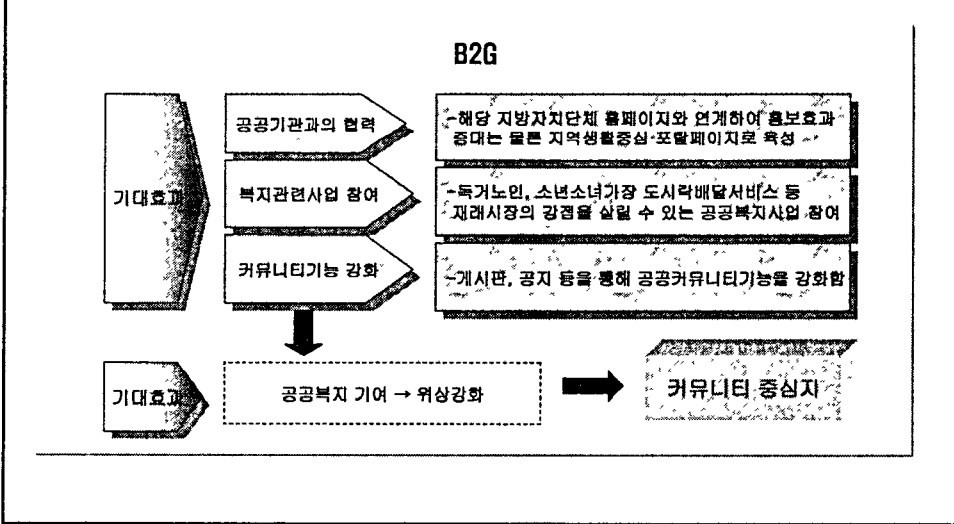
B2G

기대효과

공공기관과의 협력

-해당 지방자치단체 홈페이지와 연계하여 홍보효과 증대는 물론 지역생활중심 포탈페이지로 육성

복지관련사업 참여

-독거노인, 소년소녀가장 도시락배달서비스 등 재래시장의 강점을 살릴 수 있는 공공복지사업 참여

커뮤니티기능 강화

-게시판, 공지 등을 통해 공공커뮤니티기능을 강화함

기대효과

공공복지 기여 → 위상강화

커뮤니티 중심지